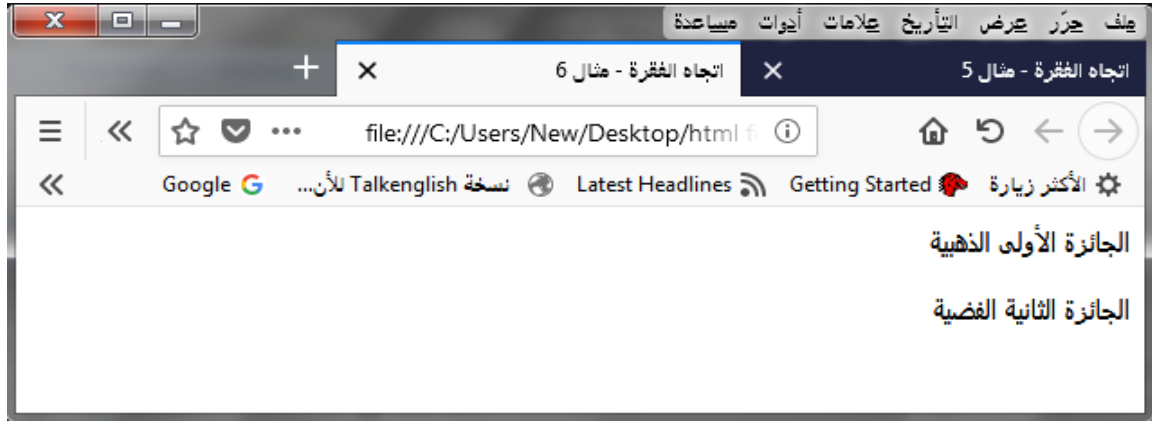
ملف حرّر عرض التأريخ علامات أدوات مساعدة

اتجاه الفقرة - مثال 5
اتجاه الفقرة - مثال 6

file:///C:/Users/New/Desktop/html fi

الأكثر زيارة Getting Started Latest Headlines نسخة Talkenglish للأن... Google

الجائزة الأولى الذهبية

الجائزة الثانية الفضية